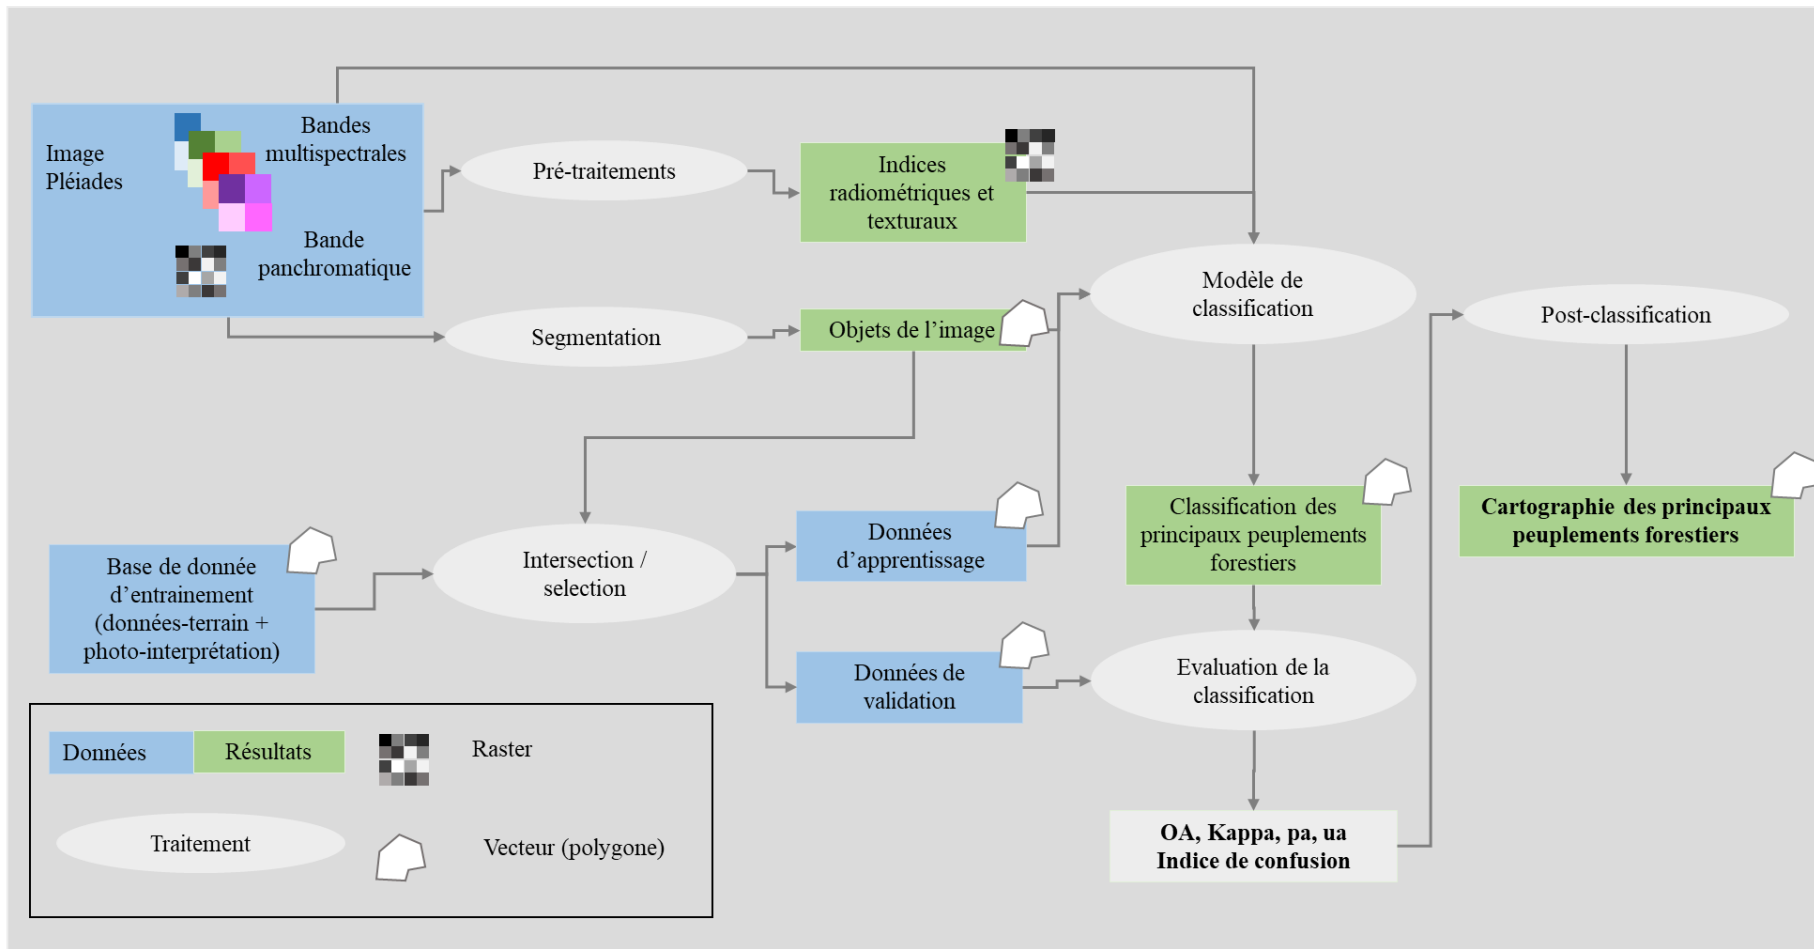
Image Pléiades

Bandes multispectrales

Bande panchromatique

Pré-traitements

Indices radiométriques et texturaux

Segmentation

Objets de l'image

Modèle de classification

Post-classification

Classification des principaux peuplements forestiers

Cartographie des principaux peuplements forestiers

Base de donnée d'entrainement (données-terrain + photo-interprétation)

Intersection / selection

Données d'apprentissage

Données de validation

Evaluation de la classification

OA, Kappa, pa, ua
Indice de confusion

Données

Résultats

Raster

Traitement

Vecteur (polygone)